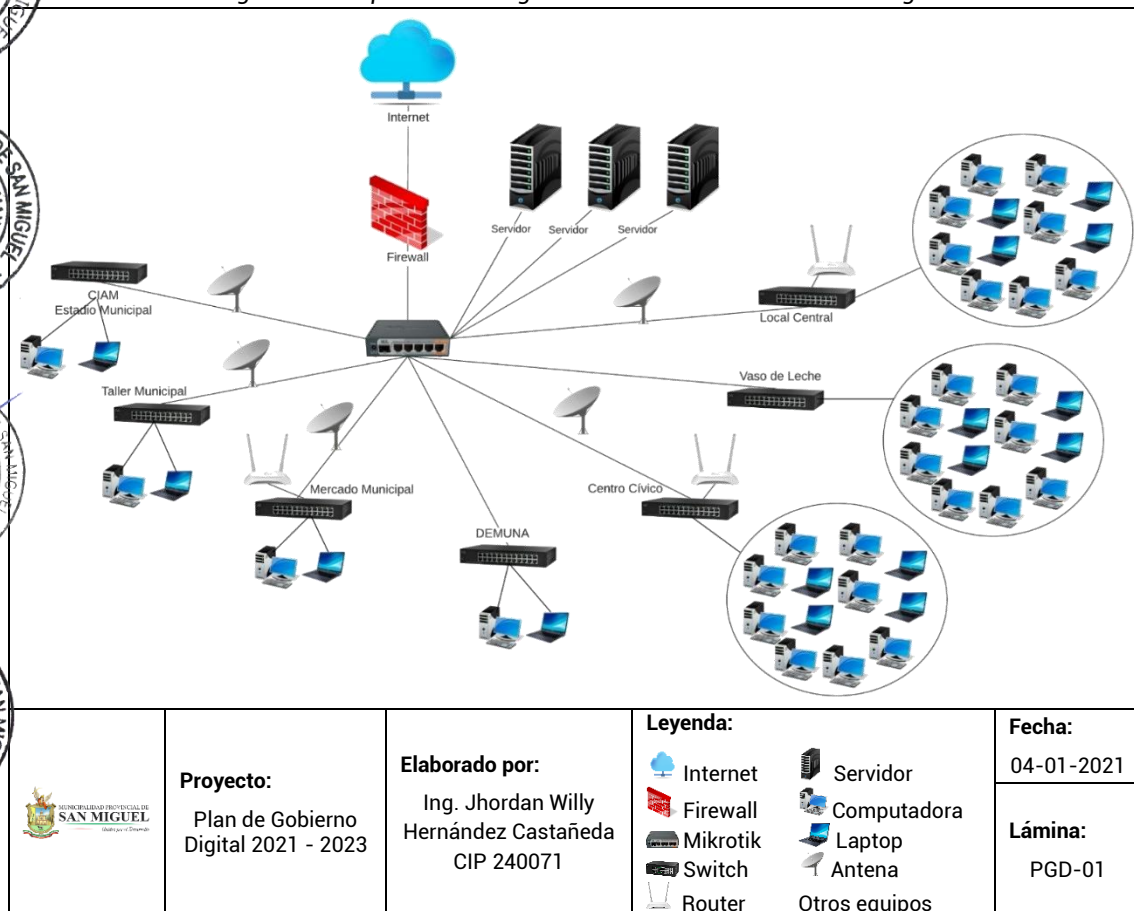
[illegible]

Internet

Servidor Servidor Servidor

Firewall

CIAM
Estadio Municipal

Local Central

Taller Municipal

Vaso de Leche

Mercado Municipal

Centro Cívico

DEMUNA

MUNICIPALIDAD PROVINCIAL DE SAN MIGUEL

| | Proyecto: Plan de Gobierno Digital 2021 - 2023 | Elaborado por: Ing. Jhordan Willy Hernández Castañeda CIP 240071 | Leyenda: Internet, Firewall, Mikrotik, Switch, Router, Servidor, Computadora, Laptop, Antena, Otros equipos | Fecha: 04-01-2021 Lámina: PGD-01 |
|---|---|---|---|---|